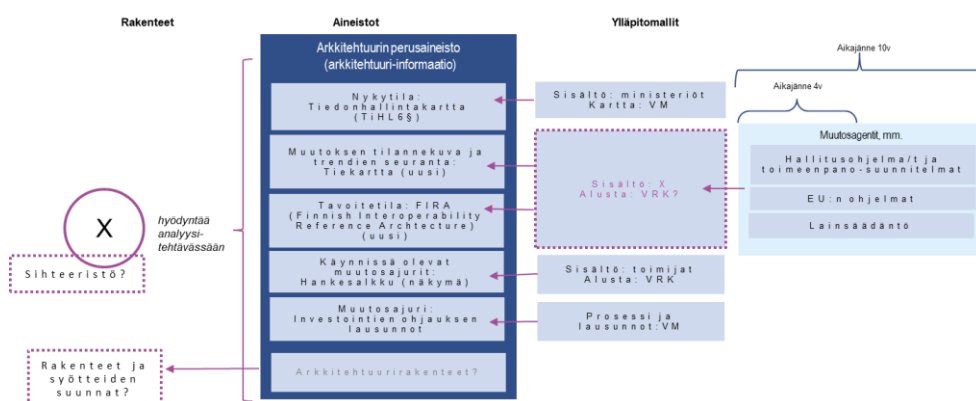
Rakenteet

Aineistot

Ylläpitomallit

Arkkitehtuurin perusaineisto (arkkitehtuuri-informaatio)

Aikajänne 10v

Aikajänne 4v

Nykytila: Tiedonhallintakartta (TiHL6§)

Sisältö: ministeriöt Kartta: VM

Muutoksen tilannekuva ja trendien seuranta: Tiekartta (uusi)

Sisältö: X Alusta: VRK?

Muutosagentit, mm.

Hallitusohjelma/t ja toimeenpano-suunnitelmat

EU:n ohjelmat

Lainsäädäntö

X

hyödyntää analyysitehtävässään

Tavoitetila: FIRA (Finnish Interoperability Reference Archtecture) (uusi)

Sihteeristö?

Käynnissä olevat muutosajurit: Hankesalkku (näkymä)

Sisältö: toimijat Alusta: VRK

Muutosajuri: Investointien ohjauksen lausunnot

Prosessi ja lausunnot:VM

Rakenteet ja syötteiden suunnat?

Arkkitehtuurirakenteet?